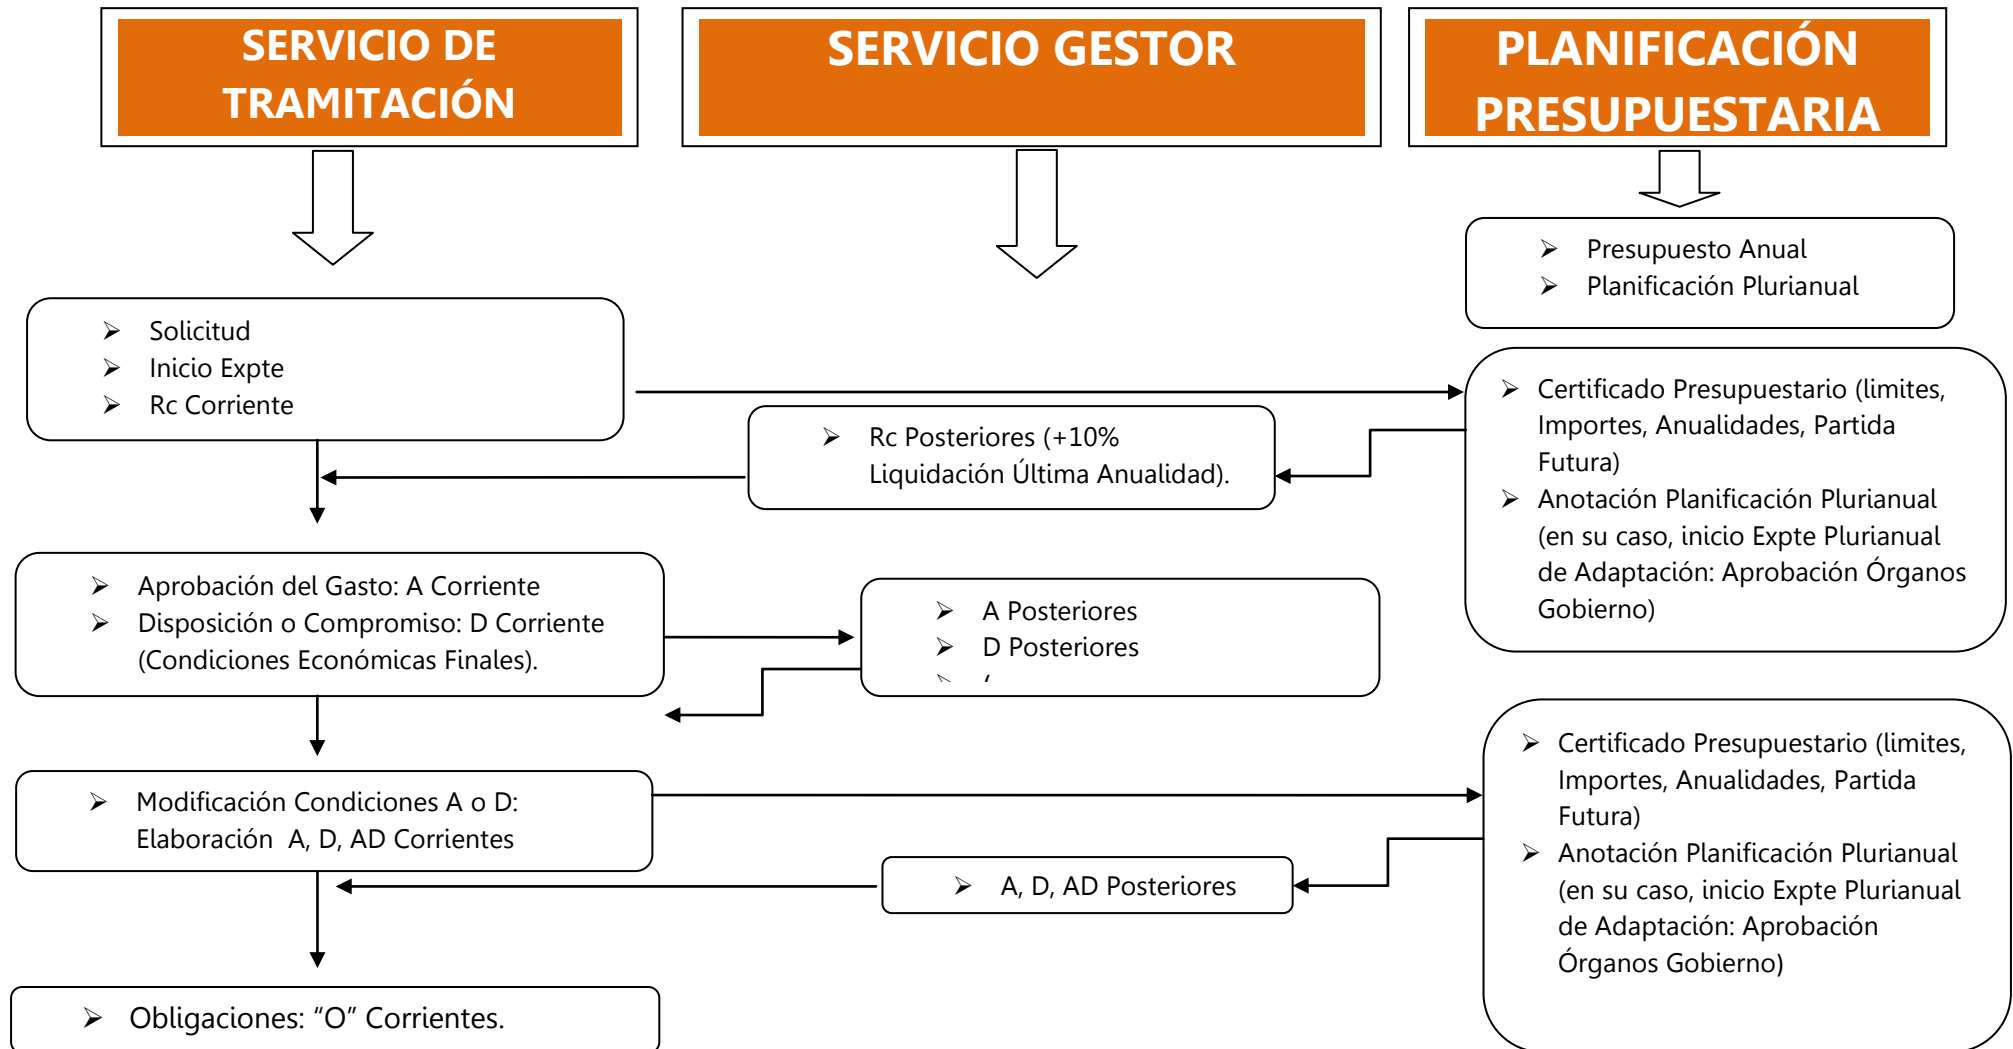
SERVICIO DE TRAMITACIÓN

SERVICIO GESTOR

PLANIFICACIÓN PRESUPUESTARIA

➢ Presupuesto Anual
➢ Planificación Plurianual

➢ Solicitud
➢ Inicio Expte
➢ Rc Corriente

➢ Certificado Presupuestario (limites, Importes, Anualidades, Partida Futura)
➢ Anotación Planificación Plurianual (en su caso, inicio Expte Plurianual de Adaptación: Aprobación Órganos Gobierno)

➢ Rc Posteriores (+10% Liquidación Última Anualidad).

➢ Aprobación del Gasto: A Corriente
➢ Disposición o Compromiso: D Corriente (Condiciones Económicas Finales).

➢ A Posteriores
➢ D Posteriores

➢ Modificación Condiciones A o D: Elaboración A, D, AD Corrientes

➢ Certificado Presupuestario (limites, Importes, Anualidades, Partida Futura)
➢ Anotación Planificación Plurianual (en su caso, inicio Expte Plurianual de Adaptación: Aprobación Órganos Gobierno)

➢ A, D, AD Posteriores

➢ Obligaciones: “O” Corrientes.